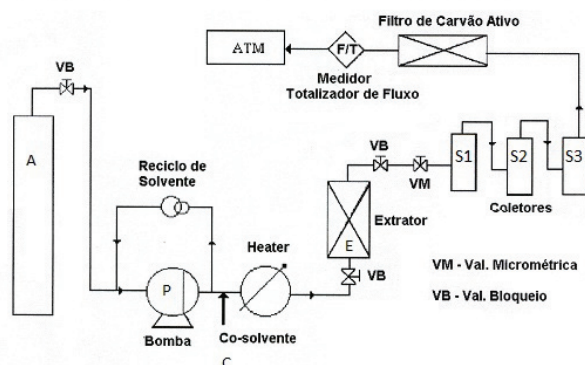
Filtro de Carvão Ativo

ATM

F/T

Medidor Totalizador de Fluxo

VB

A

VB

VM

S1

S2

S3

Coletores

Reciclo de Solvente

Extrator

E

Heater

P

VB

VM - Val. Micrométrica

VB - Val. Bloqueio

Bomba

Co-solvente

C